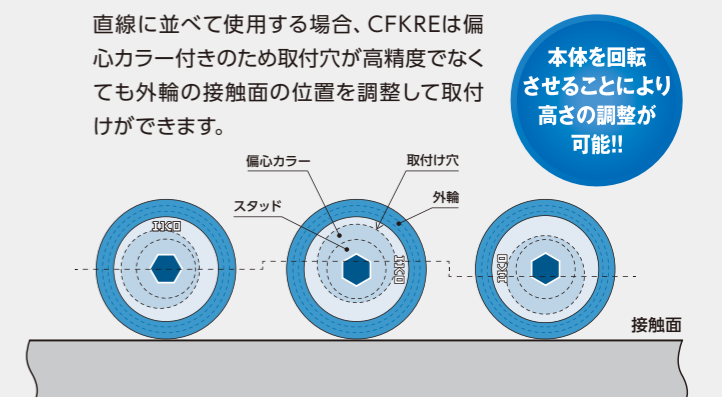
直線に並べて使用する場合、CFKREは偏心カラー付きのため取付穴が高精度でなくても外輪の接触面の位置を調整して取付けができます。

本体を回転させることにより高さの調整が可能!!

偏心カラー

取付け穴

スタッド

外輪

IKO

IKO

IKO

接触面